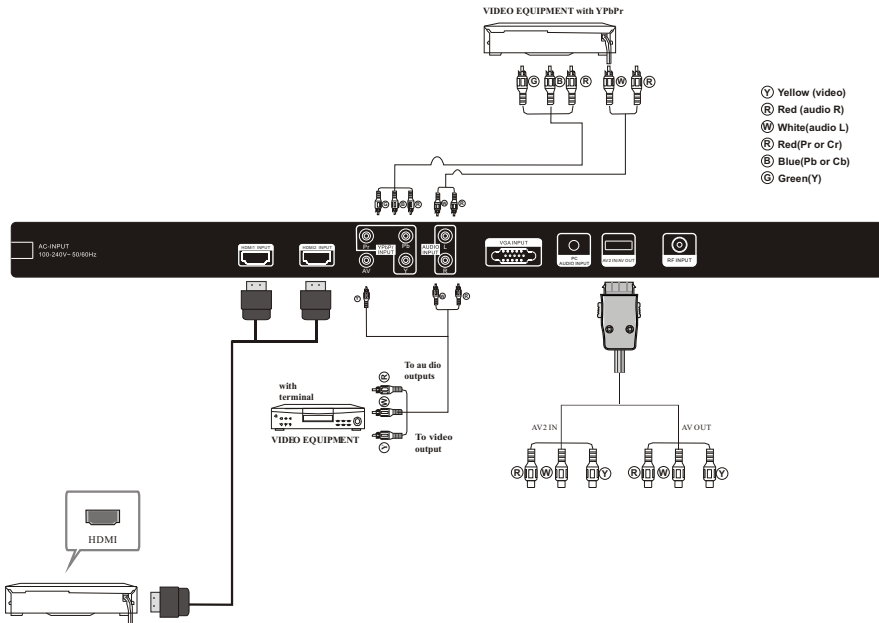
VIDEO EQUIPMENT with YPbPr

G B R W R

Y Yellow (video)
R Red (audio R)
W White(audio L)
R Red(Pr or Cr)
B Blue(Pb or Cb)
G Green(Y)

AC-INPUT
100-240V~ 50/60Hz

HDMI1 INPUT

HDMI2 INPUT

Pb YPbPr INPUT Pr AV

AUDIO INPUT L R

VGA INPUT

PC AUDIO INPUT

AV2 IN/AV OUT

RF INPUT

with terminal

VIDEO EQUIPMENT

To au dio outputs

To video output

AV2 IN

AV OUT

R W Y R W Y

HDMI